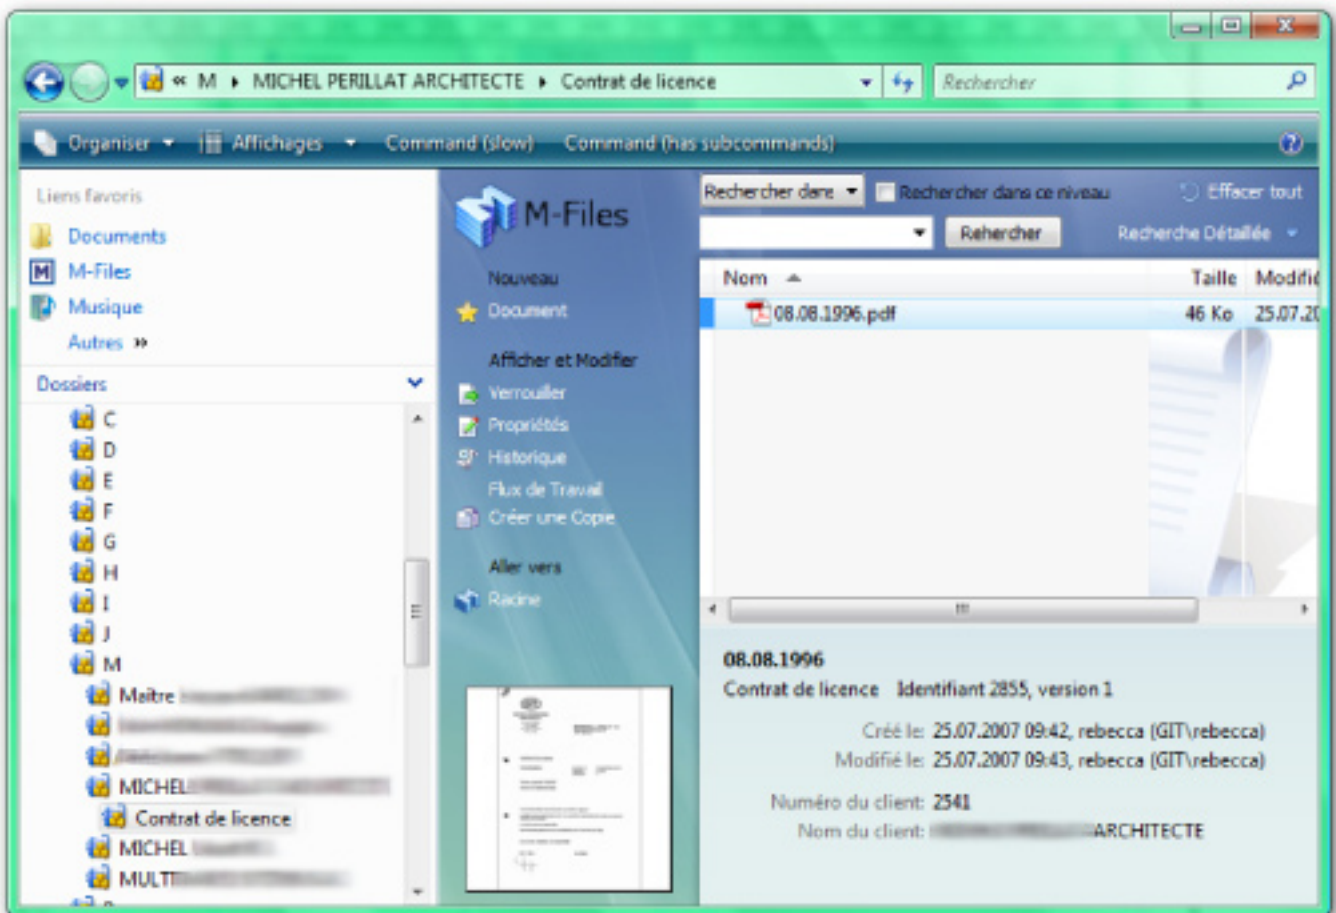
« M ▸ MICHEL PERILLAT ARCHITECTE ▸ Contrat de licence

Rechercher

Organiser Affichages Command (slow) Command (has subcommands)

Liens favoris
Documents
M-Files
Musique
Autres »

Dossiers
C
D
E
F
G
H
I
J
M
Maitre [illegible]
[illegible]
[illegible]
MICHEL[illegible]
Contrat de licence
MICHEL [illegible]
MULT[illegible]

M-Files
Nouveau
Document
Afficher et Modifier
Verrouiller
Propriétés
Historique
Flux de Travail
Créer une Copie
Aller vers
Racine

Rechercher dans
Rechercher dans ce niveau
Effacer tout
Rehercher
Recherche Détaillée

| Nom | Taille | Modifi |
|---|---|---|
| 08.08.1996.pdf | 46 Ko | 25.07.2 |

08.08.1996
Contrat de licence Identifiant 2855, version 1

Créé le: 25.07.2007 09:42, rebecca (GIT\rebecca)
Modifié le: 25.07.2007 09:43, rebecca (GIT\rebecca)

Numéro du client: 2541
Nom du client: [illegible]ARCHITECTE